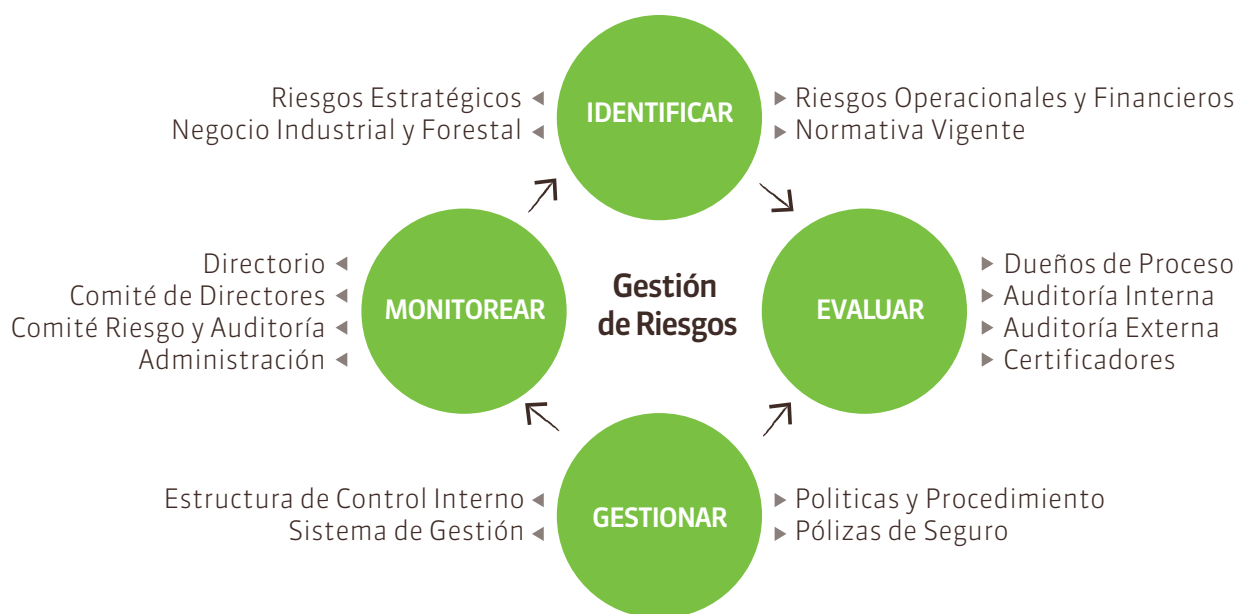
Riesgos Estratégicos
Negocio Industrial y Forestal

IDENTIFICAR

Riesgos Operacionales y Financieros
Normativa Vigente

Directorio
Comité de Directores
Comité Riesgo y Auditoría
Administración

MONITOREAR

Gestión de Riesgos

EVALUAR

Dueños de Proceso
Auditoría Interna
Auditoría Externa
Certificadores

Estructura de Control Interno
Sistema de Gestión

GESTIONAR

Politicas y Procedimiento
Pólizas de Seguro